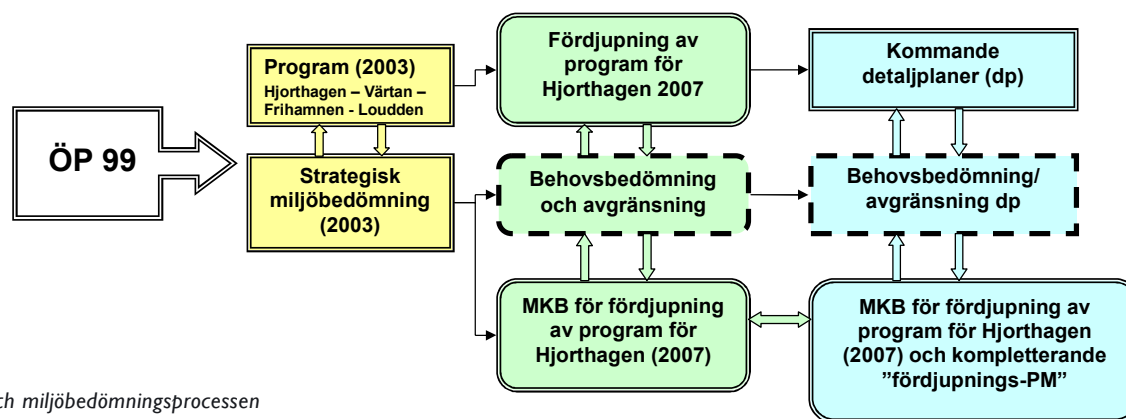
ÖP 99

Program (2003)
Hjorthagen – Värtan – Frihamnen - Loudden

Strategisk miljöbedömning (2003)

Fördjupning av program för Hjorthagen 2007

Behovsbedömning och avgränsning

MKB för fördjupning av program för Hjorthagen (2007)

Kommande detaljplaner (dp)

Behovsbedömning/ avgränsning dp

MKB för fördjupning av program för Hjorthagen (2007) och kompletterande ”fördjupnings-PM”

ch miljöbedömningsprocessen